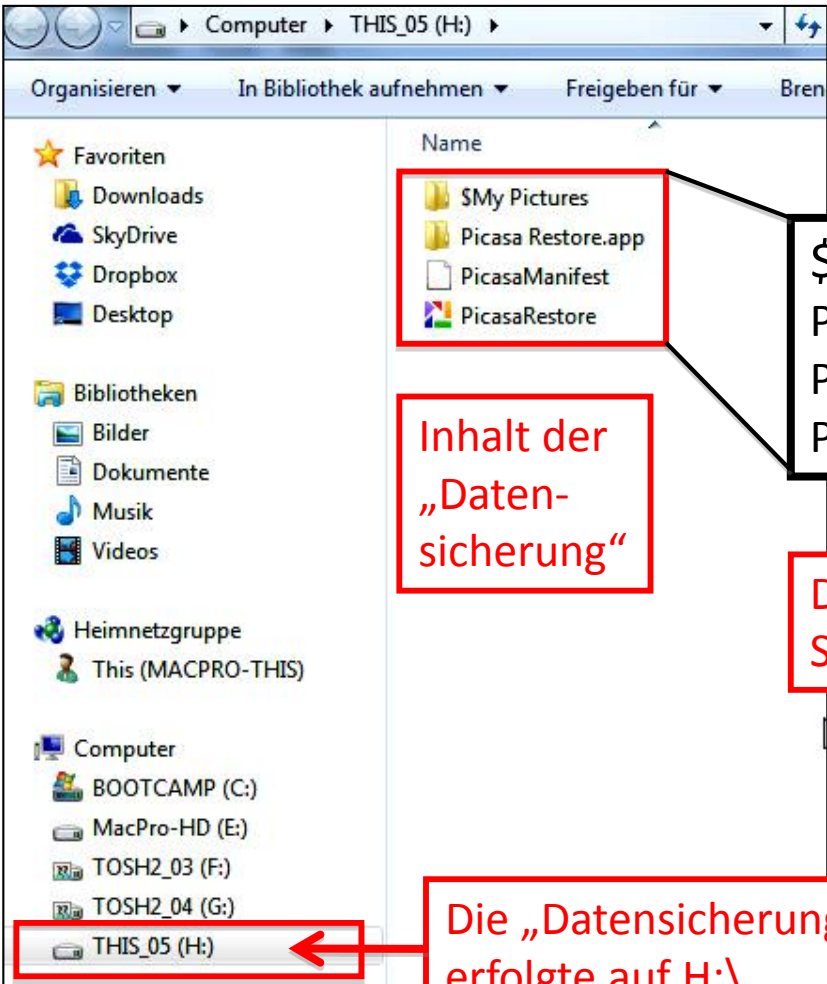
Computer ▸ THIS_05 (H:) ▸

Organisieren ▾ In Bibliothek aufnehmen ▾ Freigeben für ▾ Bren

Name

Favoriten
Downloads
SkyDrive
Dropbox
Desktop

Bibliotheken
Bilder
Dokumente
Musik
Videos

Heimnetzgruppe
This (MACPRO-THIS)

Computer
BOOTCAMP (C:)
MacPro-HD (E:)
TOSH2_03 (F:)
TOSH2_04 (G:)
THIS_05 (H:)

$My Pictures
Picasa Restore.app
PicasaManifest
PicasaRestore

$
P
P
P

Inhalt der „Datensicherung"

D
S

Die „Datensicherung
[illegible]